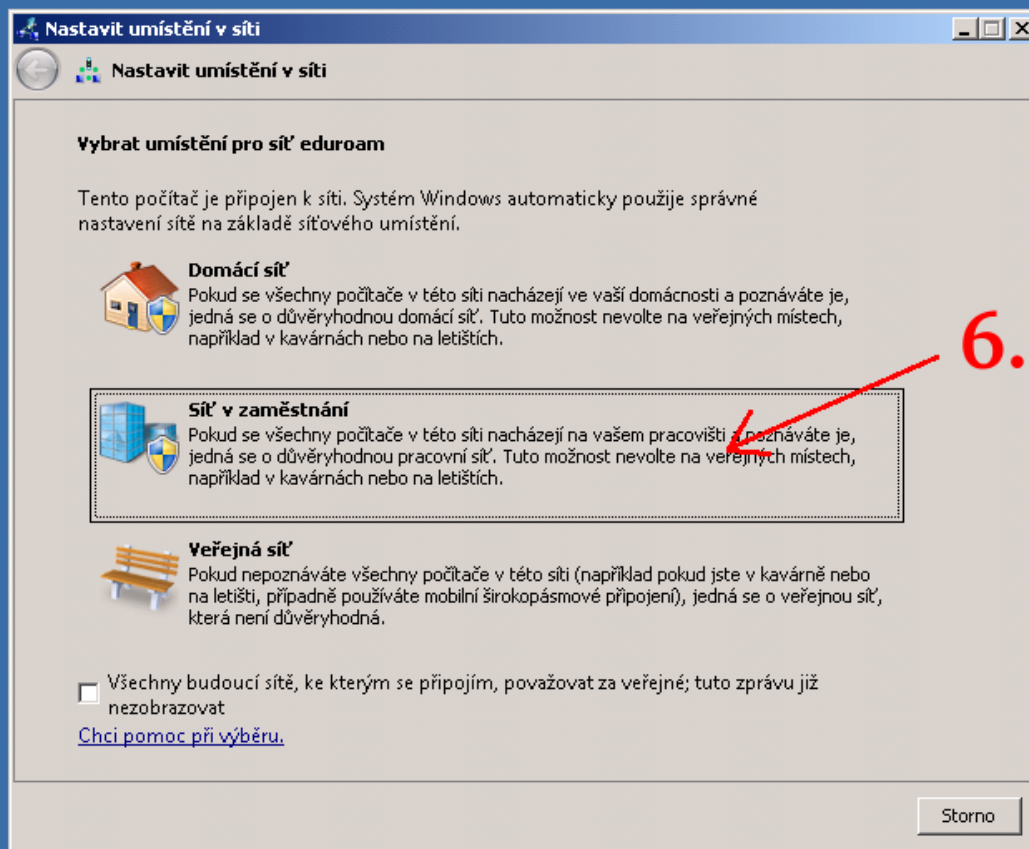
Nastavit umístění v síti

Nastavit umístění v síti

Vybrat umístění pro síť eduroam

Tento počítač je připojen k síti. Systém Windows automaticky použije správné nastavení sítě na základě síťového umístění.

Domácí síť
Pokud se všechny počítače v této síti nacházejí ve vaší domácnosti a poznáváte je, jedná se o důvěryhodnou domácí síť. Tuto možnost nevolte na veřejných místech, například v kavárnách nebo na letištích.

6.

Síť v zaměstnání
Pokud se všechny počítače v této síti nacházejí na vašem pracovišti a poznáváte je, jedná se o důvěryhodnou pracovní síť. Tuto možnost nevolte na veřejných místech, například v kavárnách nebo na letištích.

Veřejná síť
Pokud nepoznáváte všechny počítače v této síti (například pokud jste v kavárně nebo na letišti, případně používáte mobilní širokopásmové připojení), jedná se o veřejnou síť, která není důvěryhodná.

Všechny budoucí sítě, ke kterým se připojím, považovat za veřejné; tuto zprávu již nezobrazovat

Chci pomoc při výběru.

Storno